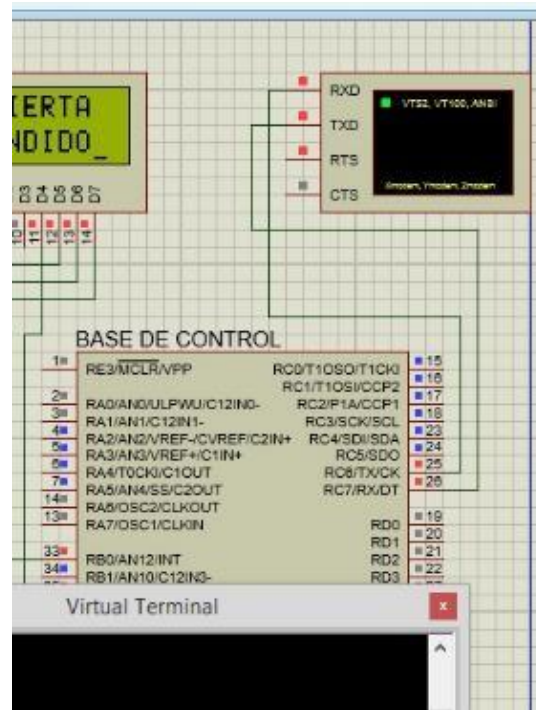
IERTA
NDIDO_

D3 D4 D5 D6 D7

10 11 12 13 14

RXD
TXD
RTS
CTS

VT52, VT100, ANSI

Xmodem, Ymodem, Zmodem

BASE DE CONTROL

1 RE3/$\overline{MCLR}$/VPP
2 RA0/AN0/ULPWU/C12IN0-
3 RA1/AN1/C12IN1-
4 RA2/AN2/VREF-/CVREF/C2IN+
5 RA3/AN3/VREF+/C1IN+
6 RA4/T0CKI/C1OUT
7 RA5/AN4/SS/C2OUT
14 RA6/OSC2/CLKOUT
13 RA7/OSC1/CLKIN
33 RB0/AN12/INT
34 RB1/AN10/C12IN3-

RC0/T1OSO/T1CKI 15
RC1/T1OSI/CCP2 16
RC2/P1A/CCP1 17
RC3/SCK/SCL 18
RC4/SDI/SDA 23
RC5/SDO 24
RC6/TX/CK 25
RC7/RX/DT 26
RD0 19
RD1 20
RD2 21
RD3 22

Virtual Terminal
x